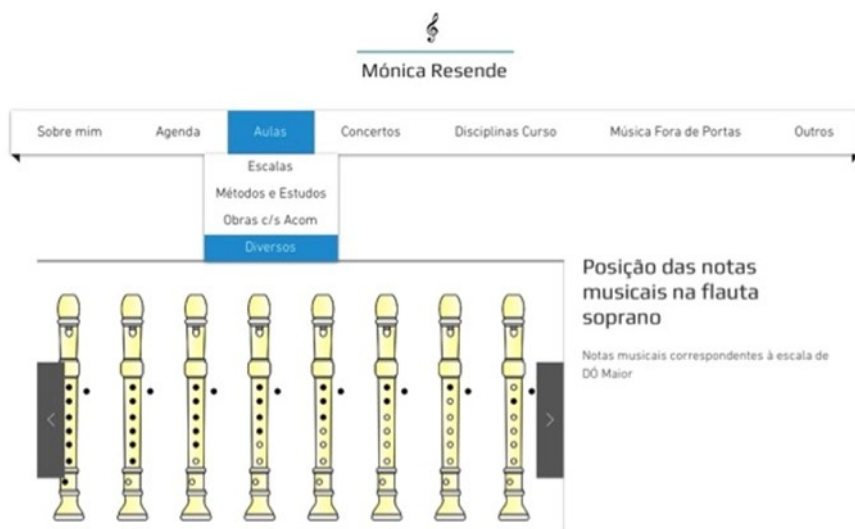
Mónica Resende

Sobre mim
Agenda
Aulas
Concertos
Disciplinas Curso
Música Fora de Portas
Outros

Escalas
Métodos e Estudos
Obras c/s Acom
Diversos

Posição das notas musicais na flauta soprano

Notas musicais correspondentes à escala de DÓ Maior